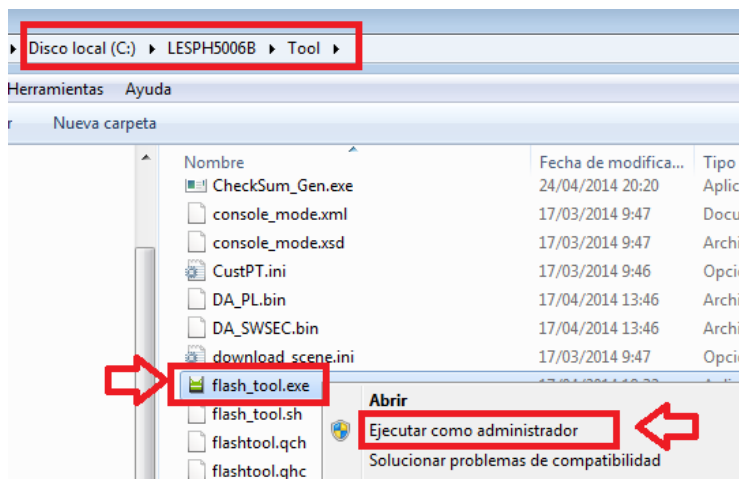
Disco local (C:) ▸ LESPH5006B ▸ Tool ▸

Herramientas Ayuda

r Nueva carpeta

| Nombre | Fecha de modifica... | Tipo |
|---|---|---|
| CheckSum_Gen.exe | 24/04/2014 20:20 | Aplic |
| console_mode.xml | 17/03/2014 9:47 | Docu |
| console_mode.xsd | 17/03/2014 9:47 | Archi |
| CustPT.ini | 17/03/2014 9:46 | Opci |
| DA_PL.bin | 17/04/2014 13:46 | Archi |
| DA_SWSEC.bin | 17/04/2014 13:46 | Archi |
| download_scene.ini | 17/03/2014 9:47 | Opci |
| flash_tool.exe | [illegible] | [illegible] |
| flash_tool.sh | | |
| flashtool.qch | | |
| flashtool.qhc | | |

Abrir
Ejecutar como administrador
Solucionar problemas de compatibilidad